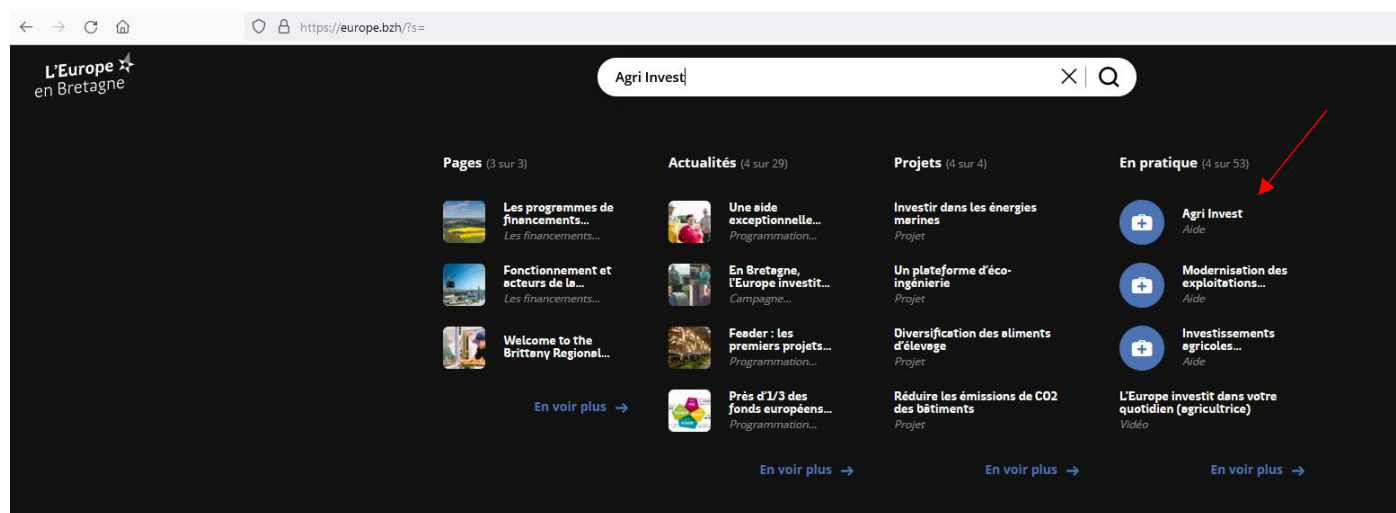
https://europe.bzh/?s=

L'Europe en Bretagne

Agri Invest

Pages (3 sur 3)

Les programmes de financements...
Les financements...

Fonctionnement et acteurs de la...
Les financements...

Welcome to the Brittany Regional...

En voir plus →

Actualités (4 sur 29)

Une aide exceptionnelle...
Programmation...

En Bretagne, l'Europe investit...
Campagne...

Feader : les premiers projets...
Programmation...

Près d'1/3 des fonds européens...
Programmation...

En voir plus →

Projets (4 sur 4)

Investir dans les énergies marines
Projet

Un plateforme d'éco-ingénierie
Projet

Diversification des aliments d'élevage
Projet

Réduire les émissions de CO2 des bâtiments
Projet

En voir plus →

En pratique (4 sur 53)

Agri Invest
Aide

Modernisation des exploitations...
Aide

Investissements agricoles...
Aide

L'Europe investit dans votre quotidien (agricultrice)
Vidéo

En voir plus →